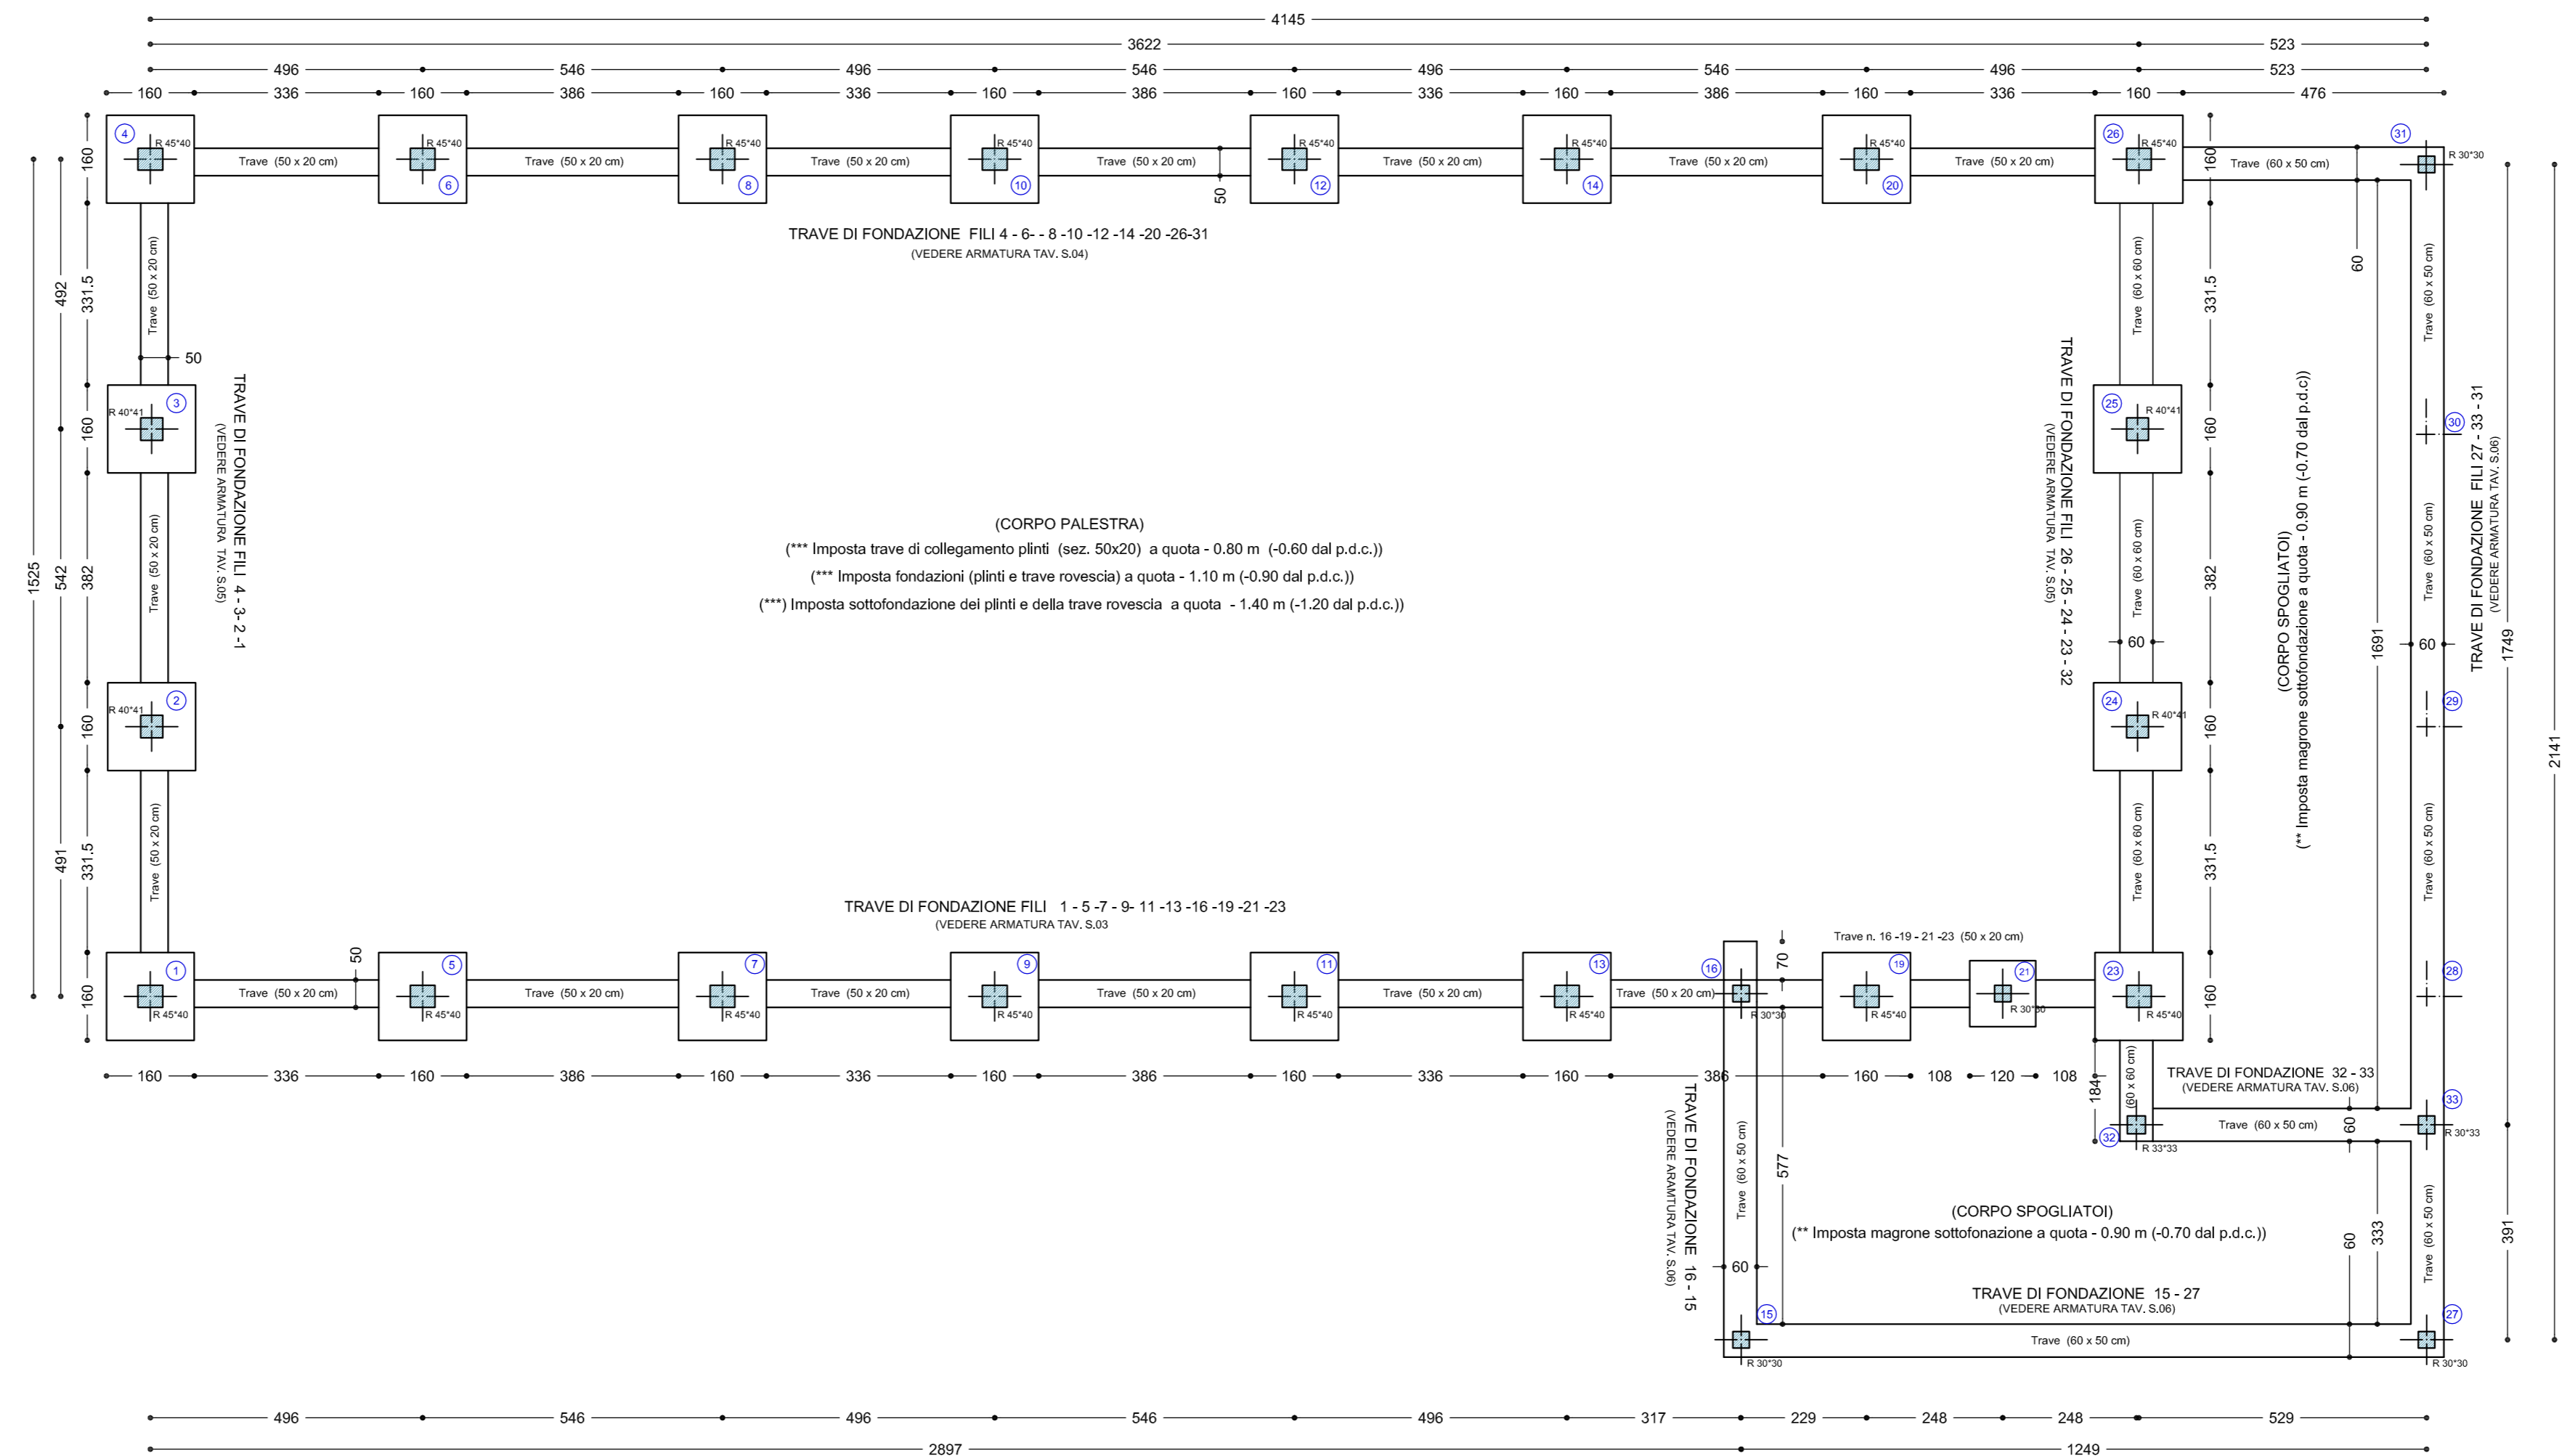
4145

3622 523

496 546 496 546 496 546 496 523

160 336 160 386 160 336 160 386 160 336 160 386 160 336 160 476

4 R 45*40 Trave (50 x 20 cm) R 45*40 6 Trave (50 x 20 cm) R 45*40 8 Trave (50 x 20 cm) R 45*40 10 Trave (50 x 20 cm) R 45*40 12 Trave (50 x 20 cm) R 45*40 14 Trave (50 x 20 cm) R 45*40 20 Trave (50 x 20 cm) 26 R 45*40 Trave (60 x 50 cm) 31 R 30*30

50

TRAVE DI FONDAZIONE FILI 4 - 6- - 8 -10 -12 -14 -20 -26-31
(VEDERE ARMATURA TAV. S.04)

160 331.5 492 160 382 542 1525 160 331.5 491 160

50

Trave (50 x 20 cm)

R 40*41 3

TRAVE DI FONDAZIONE FILI 4 - 3- 2 -1
(VEDERE ARMATURA TAV. S.05)

Trave (50 x 20 cm)

R 40*41 2

Trave (50 x 20 cm)

(CORPO PALESTRA)
(*** Imposta trave di collegamento plinti (sez. 50x20) a quota - 0.80 m (-0.60 dal p.d.c.))
(*** Imposta fondazioni (plinti e trave rovescia) a quota - 1.10 m (-0.90 dal p.d.c.))
(***) Imposta sottofondazione dei plinti e della trave rovescia a quota - 1.40 m (-1.20 dal p.d.c.))

TRAVE DI FONDAZIONE FILI 26 - 25 - 24 - 23 - 32
(VEDERE ARMATURA TAV. S.05)

Trave (60 x 60 cm) 160 331.5 25 R 40*41 160 Trave (60 x 60 cm) 382 60 24 R 40*41 160 Trave (60 x 60 cm) 331.5 160

(CORPO SPOGLIATOI)
(** Imposta magrone sottofondazione a quota - 0.90 m (-0.70 dal p.d.c.))

60 1691 60 Trave (60 x 50 cm) 30 Trave (60 x 50 cm) 29 Trave (60 x 50 cm) 28

TRAVE DI FONDAZIONE FILI 27 - 33 - 31
(VEDERE ARMATURA TAV. S.06)

1749 2141

TRAVE DI FONDAZIONE FILI 1 - 5 -7 - 9- 11 -13 -16 -19 -21 -23
(VEDERE ARMATURA TAV. S.03)

Trave n. 16 -19 - 21 -23 (50 x 20 cm)

50 70

1 R 45*40 Trave (50 x 20 cm) 5 R 45*40 Trave (50 x 20 cm) 7 R 45*40 Trave (50 x 20 cm) 9 R 45*40 Trave (50 x 20 cm) 11 R 45*40 Trave (50 x 20 cm) 13 R 45*40 Trave (50 x 20 cm) 16 R 30*30 19 R 45*40 21 R 30*30 23 R 45*40

160 336 160 386 160 336 160 386 160 336 160 386 160 108 120 108

TRAVE DI FONDAZIONE 32 - 33
(VEDERE ARMATURA TAV. S.06)

184 Trave (60 x 60 cm) 32 R 33*33 Trave (60 x 50 cm) 60 33 R 30*33

TRAVE DI FONDAZIONE 16 - 15
(VEDERE ARMATURA TAV. S.06)

Trave (60 x 50 cm) 577 60

(CORPO SPOGLIATOI)
(** Imposta magrone sottofonazione a quota - 0.90 m (-0.70 dal p.d.c.))

60 333 Trave (60 x 50 cm) 391

TRAVE DI FONDAZIONE 15 - 27
(VEDERE ARMATURA TAV. S.06)

15 R 30*30 Trave (60 x 50 cm) 27 R 30*30

496 546 496 546 496 317 229 248 248 529

2897 1249